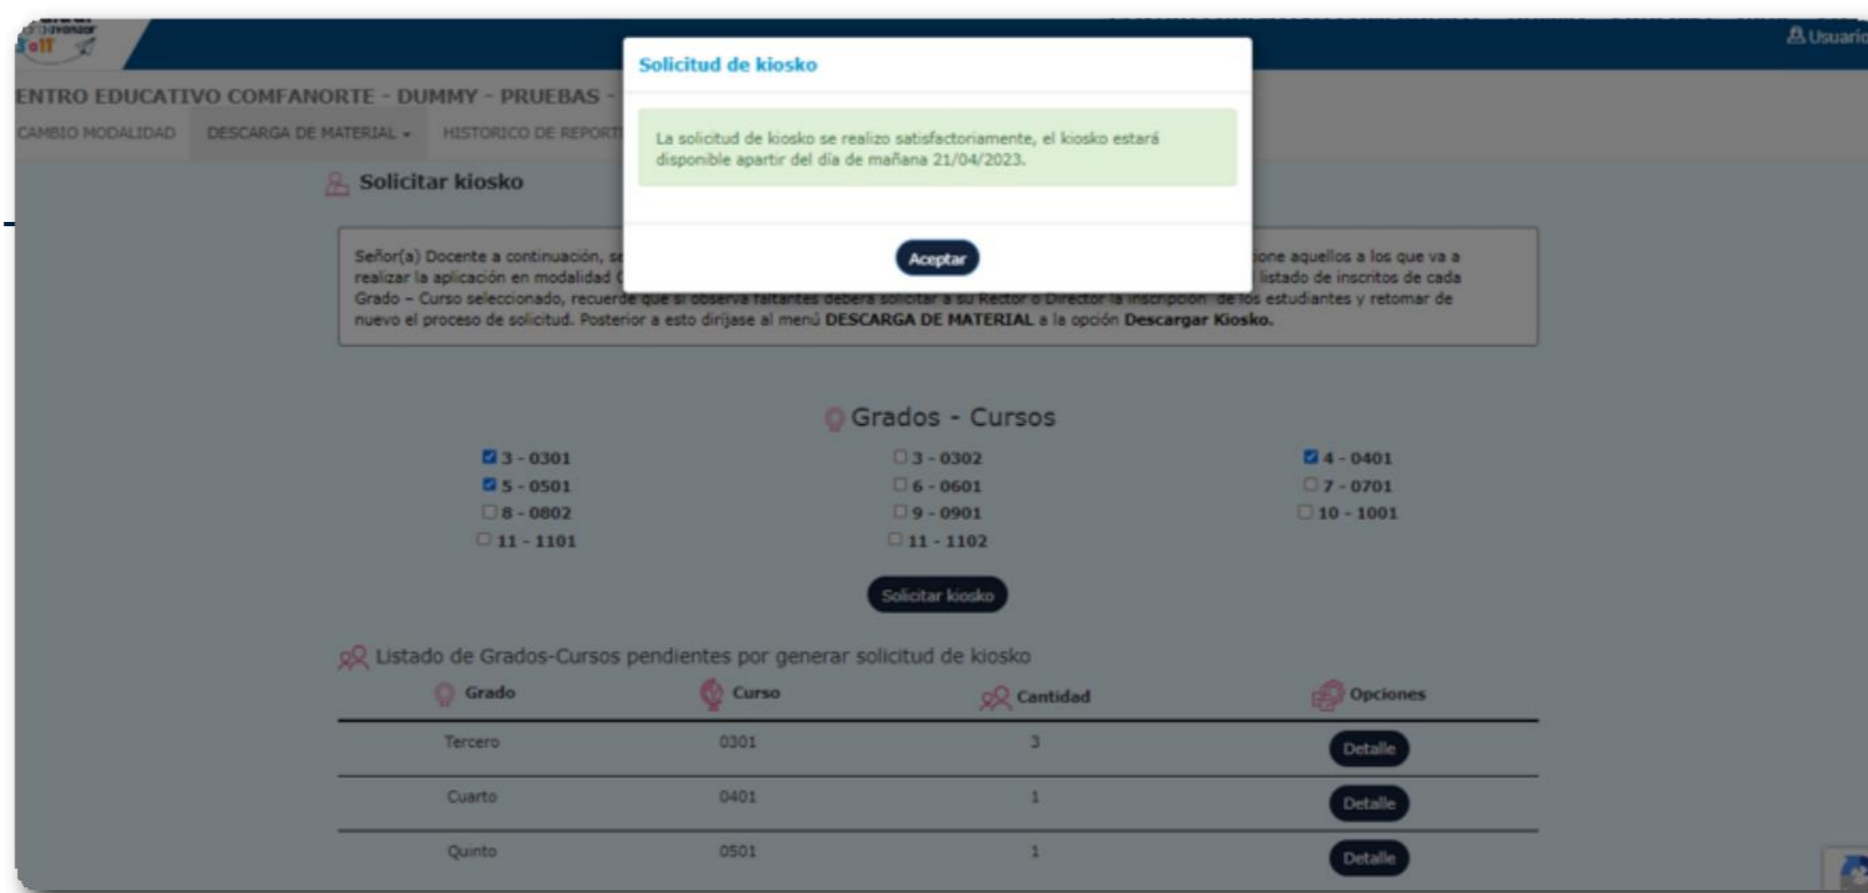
Usuario

ENTRO EDUCATIVO COMFANORTE - DUMMY - PRUEBAS -

CAMBIO MODALIDAD DESCARGA DE MATERIAL HISTORICO DE REPORT

Solicitud de kiosko

La solicitud de kiosko se realizo satisfactoriamente, el kiosko estará disponible apartir del día de mañana 21/04/2023.

Aceptar

Solicitar kiosko

Señor(a) Docente a continuación, s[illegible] one aquellos a los que va a realizar la aplicación en modalidad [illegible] listado de inscritos de cada Grado – Curso seleccionado, recuerde que si observa faltantes deberá solicitar a su Rector o Director la inscripción de los estudiantes y retomar de nuevo el proceso de solicitud. Posterior a esto diríjase al menú **DESCARGA DE MATERIAL** a la opción **Descargar Kiosko.**

Grados - Cursos

3 - 0301
3 - 0302
4 - 0401
5 - 0501
6 - 0601
7 - 0701
8 - 0802
9 - 0901
10 - 1001
11 - 1101
11 - 1102

Solicitar kiosko

Listado de Grados-Cursos pendientes por generar solicitud de kiosko

| Grado | Curso | Cantidad | Opciones |
|---|---|---|---|
| Tercero | 0301 | 3 | Detalle |
| Cuarto | 0401 | 1 | Detalle |
| Quinto | 0501 | 1 | Detalle |